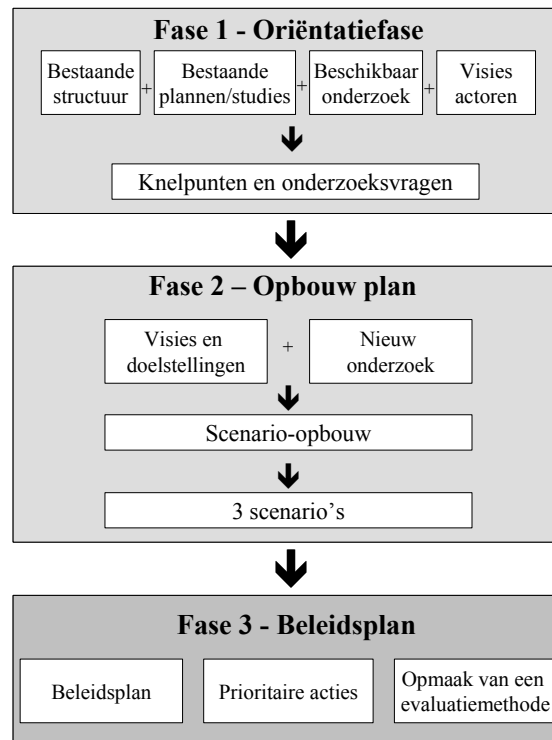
Fase 1 - Oriëntatiefase

Bestaande structuur + Bestaande plannen/studies + Beschikbaar onderzoek + Visies actoren

Knelpunten en onderzoeksvragen

Fase 2 – Opbouw plan

Visies en doelstellingen + Nieuw onderzoek

Scenario-opbouw

3 scenario’s

Fase 3 - Beleidsplan

Beleidsplan

Prioritaire acties

Opmaak van een evaluatiemethode